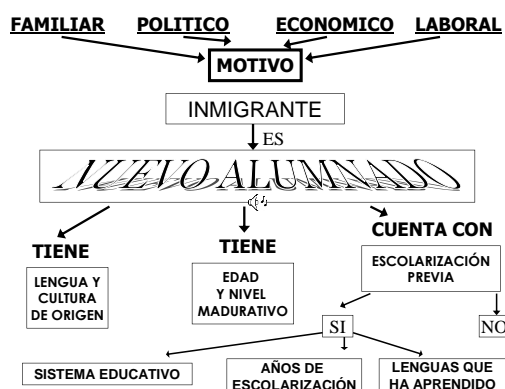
FAMILIAR POLITICO ECONOMICO LABORAL

MOTIVO

INMIGRANTE

ES

NUEVO ALUMNADO

TIENE

LENGUA Y CULTURA DE ORIGEN

TIENE

EDAD Y NIVEL MADURATIVO

CUENTA CON

ESCOLARIZACIÓN PREVIA

SI

NO

SISTEMA EDUCATIVO

AÑOS DE ESCOLARIZACIÓN

LENGUAS QUE HA APRENDIDO